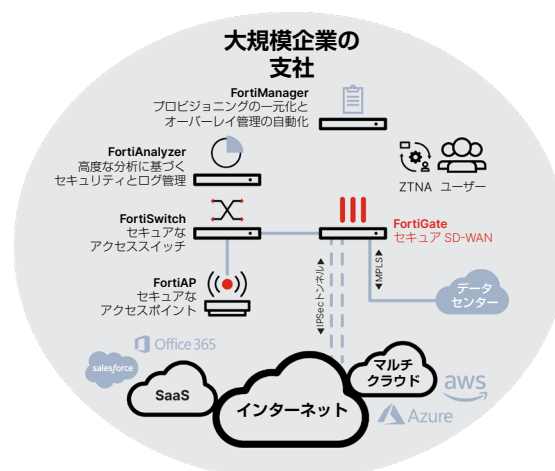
大規模企業の
支社

FortiManager
プロビジョニングの一元化と
オーバーレイ管理の自動化

FortiAnalyzer
高度な分析に基づく
セキュリティとログ管理

ZTNA ユーザー

FortiSwitch
セキュアな
アクセススイッチ

FortiGate
セキュア SD-WAN

FortiAP
セキュアな
アクセスポイント

IPSecトンネル

MPLS

データ
センター

Office 365

salesforce

SaaS

インターネット

マルチ
クラウド

aws

Azure